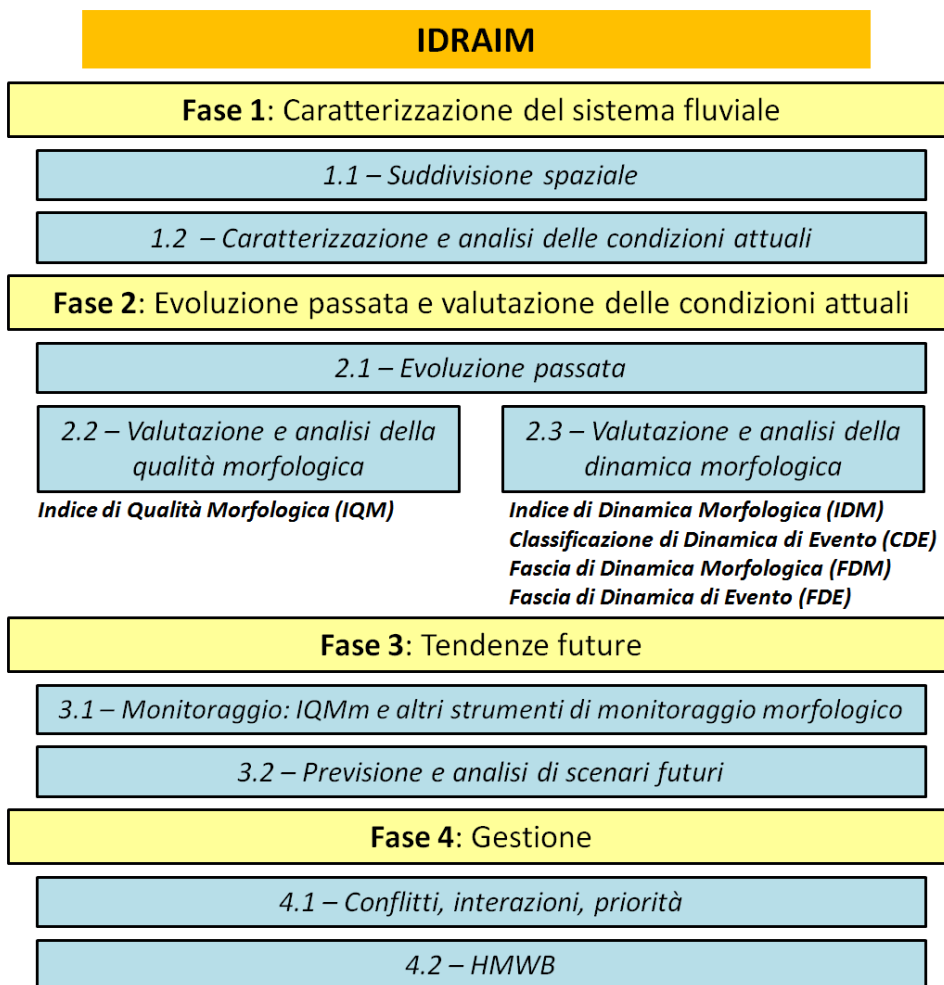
IDRAIM

Fase 1: Caratterizzazione del sistema fluviale

1.1 – Suddivisione spaziale

1.2 – Caratterizzazione e analisi delle condizioni attuali

Fase 2: Evoluzione passata e valutazione delle condizioni attuali

2.1 – Evoluzione passata

2.2 – Valutazione e analisi della qualità morfologica

Indice di Qualità Morfologica (IQM)

2.3 – Valutazione e analisi della dinamica morfologica

Indice di Dinamica Morfologica (IDM)
Classificazione di Dinamica di Evento (CDE)
Fascia di Dinamica Morfologica (FDM)
Fascia di Dinamica di Evento (FDE)

Fase 3: Tendenze future

3.1 – Monitoraggio: IQMm e altri strumenti di monitoraggio morfologico

3.2 – Previsione e analisi di scenari futuri

Fase 4: Gestione

4.1 – Conflitti, interazioni, priorità

4.2 – HMWB